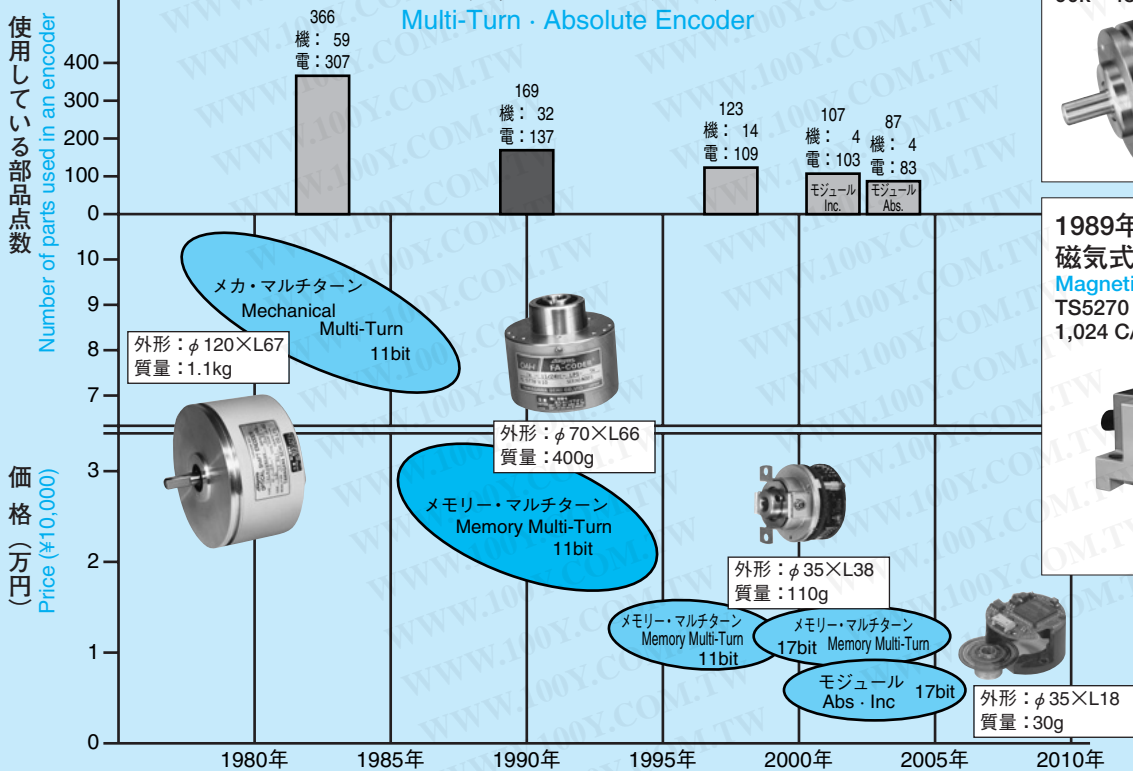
Multi-Turn · Absolute Encoder

使用している部品点数
Number of parts used in an encoder

400
300
200
100
0

366
機：59
電：307

169
機：32
電：137

123
機：14
電：109

107
機：4
電：103
モジュール Inc.

87
機：4
電：83
モジュール Abs.

10
9
8
7

メカ・マルチターン
Mechanical Multi-Turn
11bit

外形：$\phi$ 120×L67
質量：1.1kg

外形：$\phi$ 70×L66
質量：400g

価格（万円）
Price (¥10,000)

3
2
1
0

メモリー・マルチターン
Memory Multi-Turn
11bit

外形：$\phi$ 35×L38
質量：110g

メモリー・マルチターン
Memory Multi-Turn
11bit

メモリー・マルチターン
17bit Memory Multi-Turn

モジュール
Abs · Inc 17bit

外形：$\phi$ 35×L18
質量：30g

1980年
1985年
1990年
1995年
2000年
2005年
2010年

1989年
磁気式
Magneti
TS5270
1,024 C

WWW.100Y.COM.TW